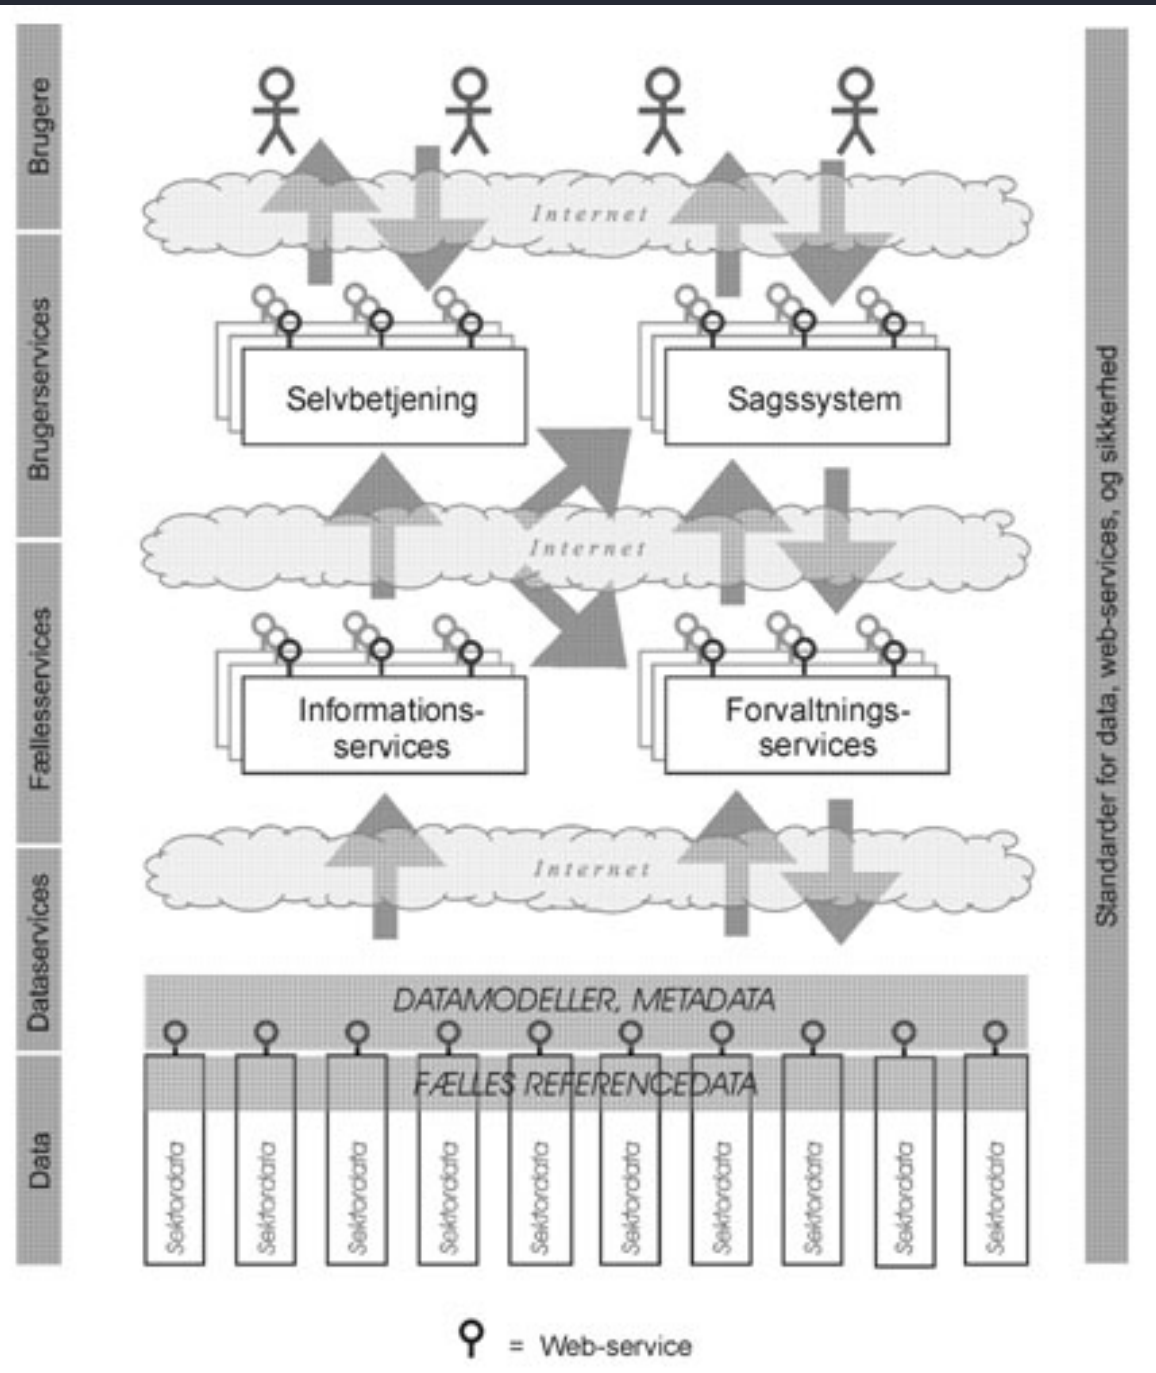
Brugere

Brugerservices

Fællesservices

Dataservices

Data

Internet

Selvbetjening

Sagssystem

Internet

Informations-services

Forvaltnings-services

Internet

DATAMODELLER, METADATA

FÆLLES REFERENCEDATA

Sektordata

Sektordata

Sektordata

Sektordata

Sektordata

Sektordata

Sektordata

Sektordata

Sektordata

Sektordata

Standarder for data, web-services, og sikkerhed

= Web-service